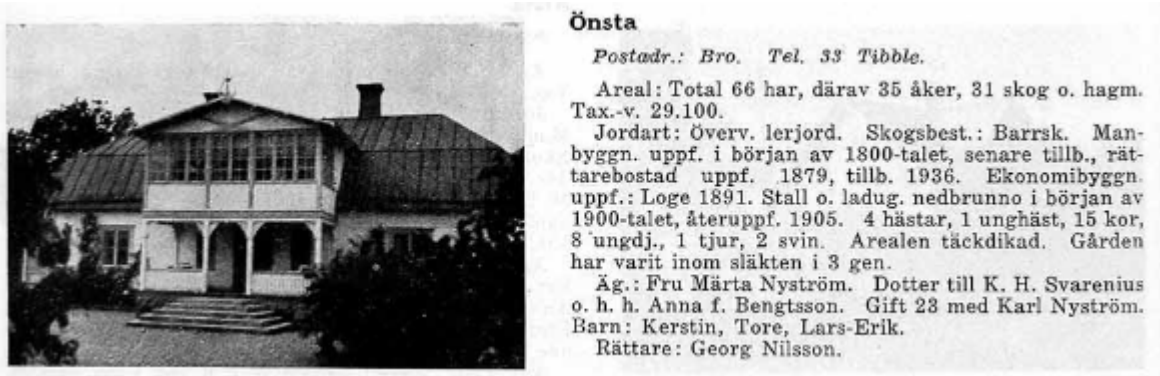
Önsta

Postadr.: Bro. Tel. 33 Tibble.

Areal: Total 66 har, därav 35 åker, 31 skog o. hagm. Tax.-v. 29.100.

Jordart: Överv. lerjord. Skogsbest.: Barrsk. Manbyggn. uppf. i början av 1800-talet, senare tillb., rättarebostad uppf. 1879, tillb. 1936. Ekonomibyggn. uppf.: Loge 1891. Stall o. ladug. nedbrunno i början av 1900-talet, återuppf. 1905. 4 hästar, 1 unghäst, 15 kor, 8 ungdj., 1 tjur, 2 svin. Arealen täckdikad. Gården har varit inom släkten i 3 gen.

Äg.: Fru Märta Nyström. Dotter till K. H. Svarenius o. h. h. Anna f. Bengtsson. Gift 23 med Karl Nyström. Barn: Kerstin, Tore, Lars-Erik.

Rättare: Georg Nilsson.